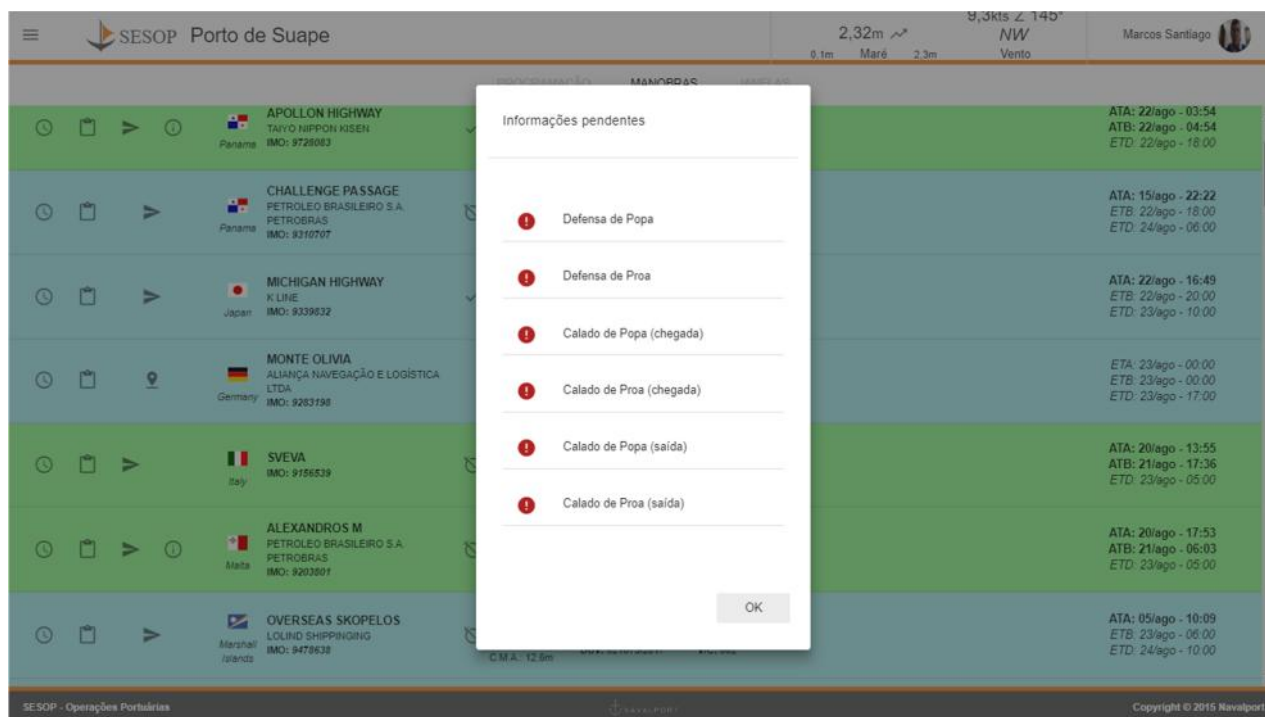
SESOP Porto de Suape

2,32m
0.1m Maré 2.3m

9,3kts ∠ 145°
NW
Vento

Marcos Santiago

PROGRAMAÇÃO MANOBRAS JANELAS

APOLLON HIGHWAY
TAIYO NIPPON KISEN
Panama IMO: 9728083

ATA: 22/ago - 03:54
ATB: 22/ago - 04:54
ETD: 22/ago - 18:00

CHALLENGE PASSAGE
PETROLEO BRASILEIRO S.A.
PETROBRAS
Panama IMO: 9310707

ATA: 15/ago - 22:22
ETB: 22/ago - 18:00
ETD: 24/ago - 06:00

MICHIGAN HIGHWAY
K LINE
Japan IMO: 9339832

ATA: 22/ago - 16:49
ETB: 22/ago - 20:00
ETD: 23/ago - 10:00

MONTE OLIVIA
ALIANÇA NAVEGAÇÃO E LOGÍSTICA LTDA
Germany IMO: 9283198

ETA: 23/ago - 00:00
ETB: 23/ago - 00:00
ETD: 23/ago - 17:00

SVEVA
Italy IMO: 9156539

ATA: 20/ago - 13:55
ATB: 21/ago - 17:36
ETD: 23/ago - 05:00

ALEXANDROS M
PETROLEO BRASILEIRO S.A.
PETROBRAS
Malta IMO: 9203801

ATA: 20/ago - 17:53
ATB: 21/ago - 06:03
ETD: 23/ago - 05:00

OVERSEAS SKOPELOS
LOLIND SHIPPINGING
Marshall Islands IMO: 9478638

C.M.A.: 12.6m

ATA: 05/ago - 10:09
ETB: 23/ago - 06:00
ETD: 24/ago - 10:00

Informações pendentes

Defensa de Popa

Defensa de Proa

Calado de Popa (chegada)

Calado de Proa (chegada)

Calado de Popa (saída)

Calado de Proa (saída)

OK

SESOP - Operações Portuárias

NAVALPORT

Copyright © 2015 Navalport